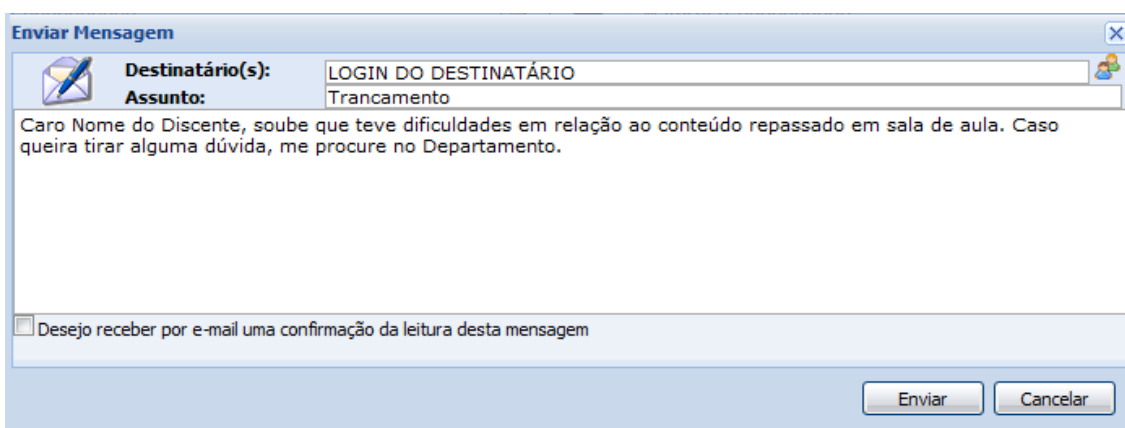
Enviar Mensagem

Destinatário(s): LOGIN DO DESTINATÁRIO
Assunto: Trancamento

Caro Nome do Discente, soube que teve dificuldades em relação ao conteúdo repassado em sala de aula. Caso queira tirar alguma dúvida, me procure no Departamento.

Desejo receber por e-mail uma confirmação da leitura desta mensagem

Enviar Cancelar